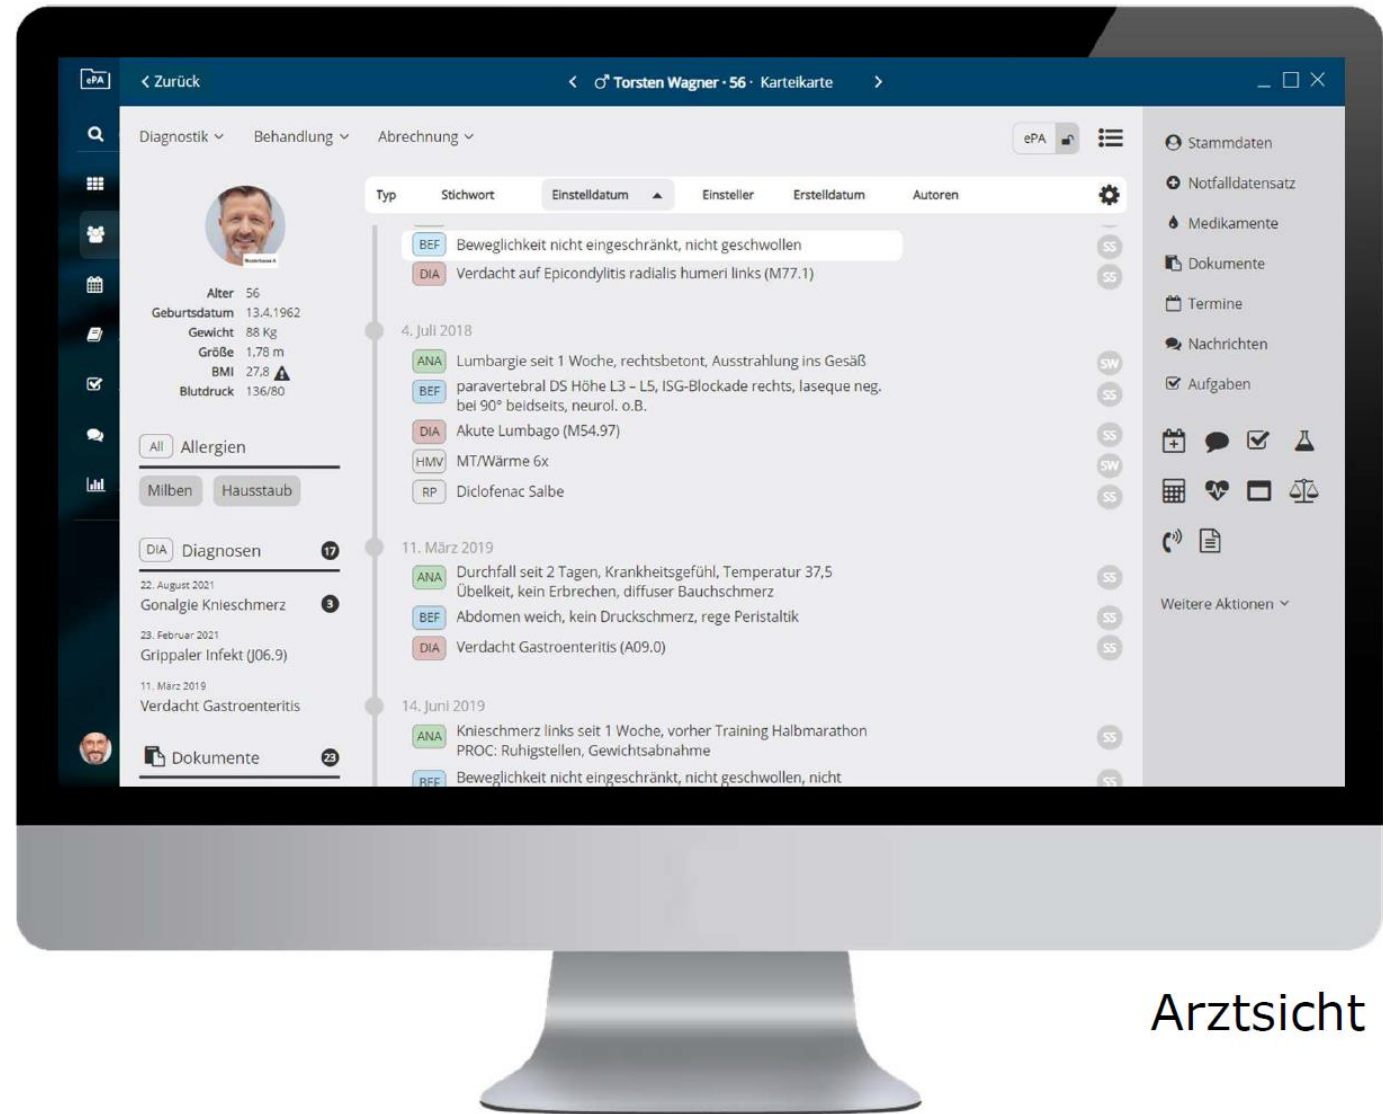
ePA

< Zurück

< ♂ Torsten Wagner · 56 · Karteikarte >

Diagnostik ⌄ Behandlung ⌄ Abrechnung ⌄

ePA

| Alter | 56 |
|---|---|
| Geburtsdatum | 13.4.1962 |
| Gewicht | 88 Kg |
| Größe | 1,78 m |
| BMI | 27,8 |
| Blutdruck | 136/80 |

All Allergien

Milben Hausstaub

DIA Diagnosen 17

22. August 2021
Gonalgie Knieschmerz 3

23. Februar 2021
Grippaler Infekt (J06.9)

11. März 2019
Verdacht Gastroenteritis

Dokumente 23

Typ Stichwort Einstelldatum ▲ Einsteller Erstelldatum Autoren

BEF Beweglichkeit nicht eingeschränkt, nicht geschwollen SS
DIA Verdacht auf Epicondylitis radialis humeri links (M77.1) SS

4. Juli 2018
ANA Lumbargie seit 1 Woche, rechtsbetont, Ausstrahlung ins Gesäß SW
BEF paravertebral DS Höhe L3 – L5, ISG-Blockade rechts, laseque neg. bei 90° beidseits, neurol. o.B. SS
DIA Akute Lumbago (M54.97) SS
HMV MT/Wärme 6x SW
RP Diclofenac Salbe SS

11. März 2019
ANA Durchfall seit 2 Tagen, Krankheitsgefühl, Temperatur 37,5 Übelkeit, kein Erbrechen, diffuser Bauchschmerz SS
BEF Abdomen weich, kein Druckschmerz, rege Peristaltik SS
DIA Verdacht Gastroenteritis (A09.0) SS

14. Juni 2019
ANA Knieschmerz links seit 1 Woche, vorher Training Halbmarathon PROC: Ruhigstellen, Gewichtsabnahme SS
BEF Beweglichkeit nicht eingeschränkt, nicht geschwollen, nicht SS

Stammdaten
Notfalldatensatz
Medikamente
Dokumente
Termine
Nachrichten
Aufgaben

Weitere Aktionen ⌄

Arztsicht